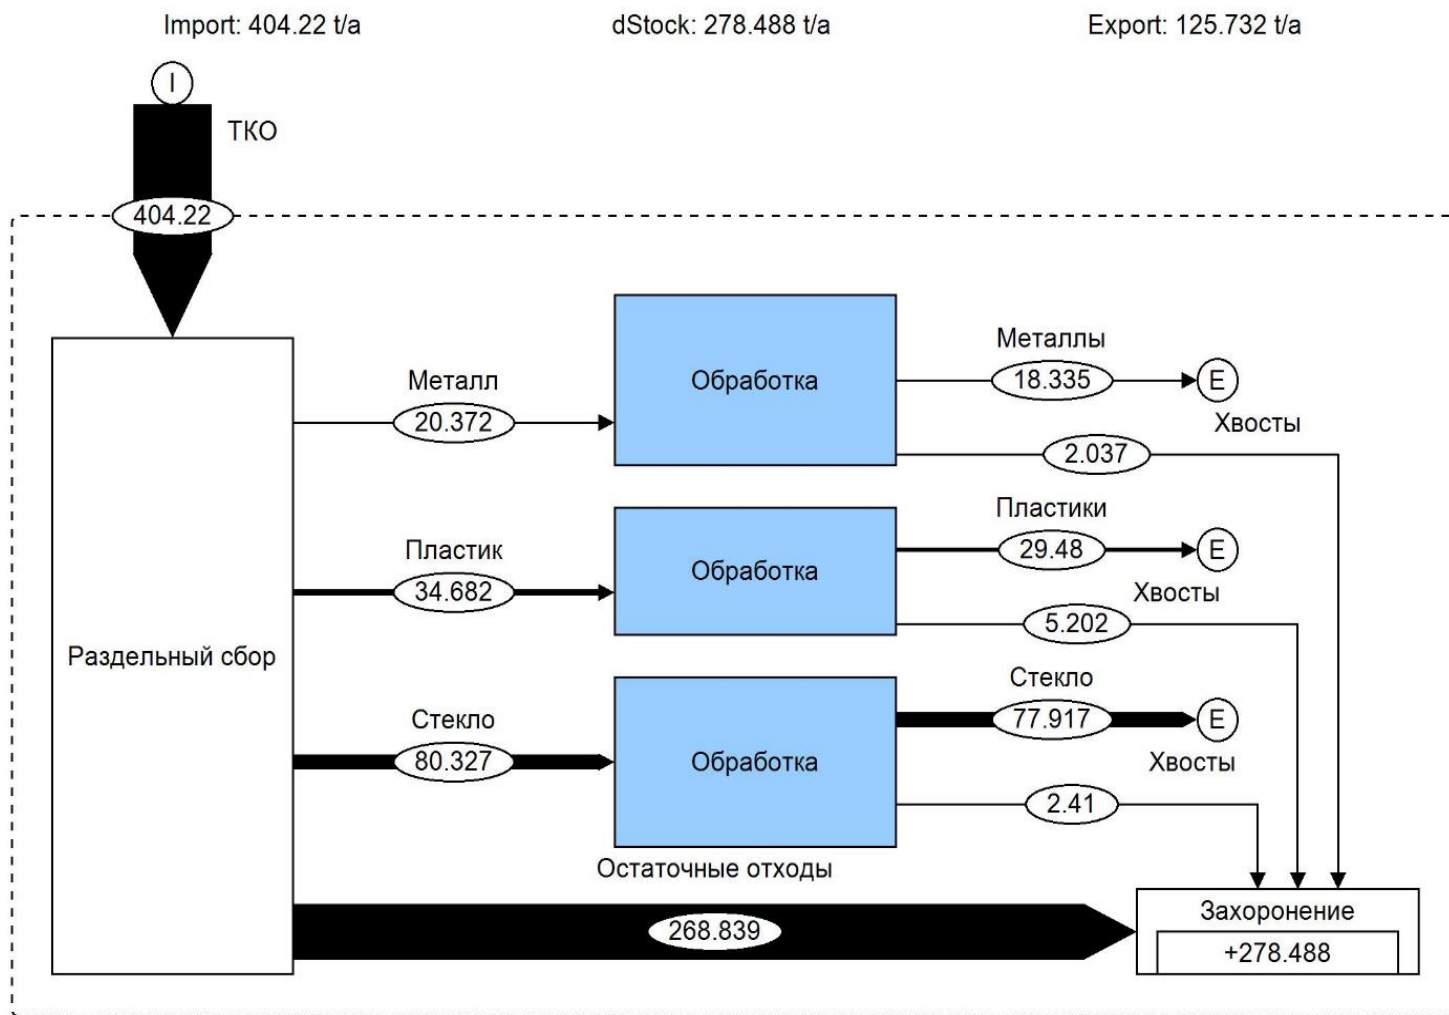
Import: 404.22 t/a

dStock: 278.488 t/a

Export: 125.732 t/a

I

ТКО

404.22

Раздельный сбор

Металл

20.372

Обработка

Металлы

18.335

E

Хвосты

2.037

Пластик

34.682

Обработка

Пластики

29.48

E

Хвосты

5.202

Стекло

80.327

Обработка

Стекло

77.917

E

Хвосты

2.41

Остаточные отходы

268.839

Захоронение

+278.488